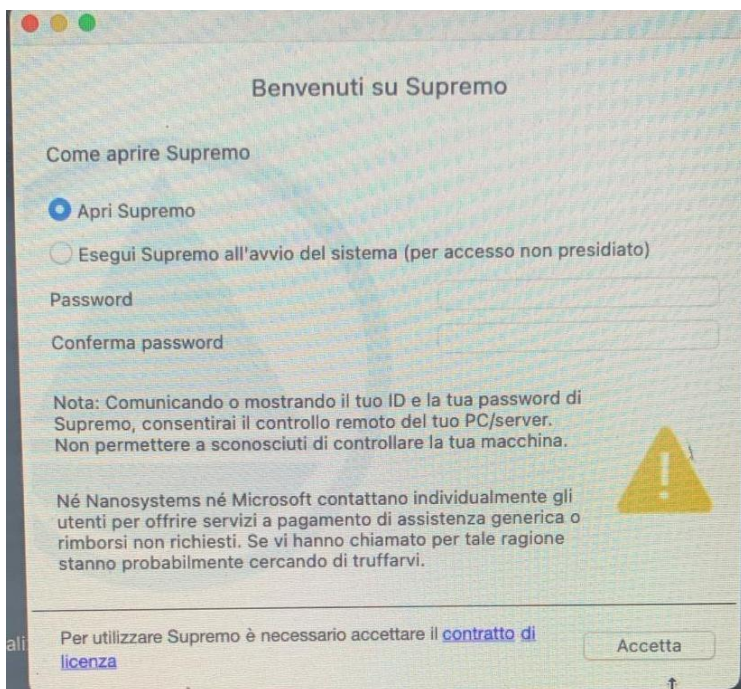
Benvenuti su Supremo

Come aprire Supremo

Apri Supremo

Esegui Supremo all'avvio del sistema (per accesso non presidiato)

Password

Conferma password

Nota: Comunicando o mostrando il tuo ID e la tua password di Supremo, consentirai il controllo remoto del tuo PC/server. Non permettere a sconosciuti di controllare la tua macchina.

Né Nanosystems né Microsoft contattano individualmente gli utenti per offrire servizi a pagamento di assistenza generica o rimborsi non richiesti. Se vi hanno chiamato per tale ragione stanno probabilmente cercando di truffarvi.

ali

Per utilizzare Supremo è necessario accettare il contratto di licenza

Accetta